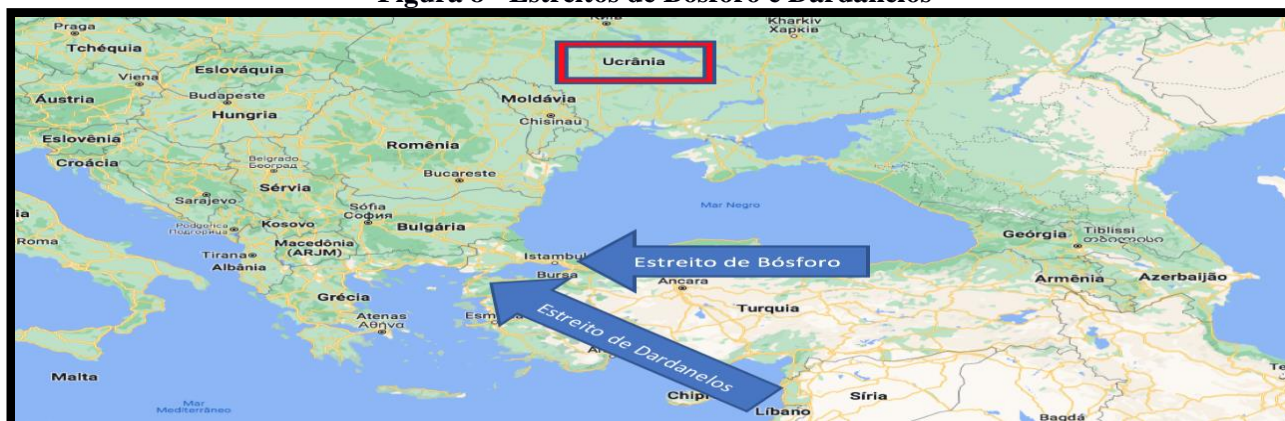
Figura 8 - Estreitos de Bósforo e Dardanelos

Praga
Tchéquia
Kharkiv
Харків
Ucrânia
Viena
Eslováquia
Áustria
Budapeste
Hungria
Moldávia
Chisinau
Eslovênia
Croácia
Romênia
Belgrado
Београд
Bucareste
Sérvia
Sarajevo
Sófia
София
Mar Negro
Podgorica
Подгорица
Kosovo
Bulgária
Roma
Macedônia
(ARJM)
Geórgia
Tbilisi
თბილისი
Tirana
Albânia
Istambul
Estreito de Bósforo
Bursa
Ancara
Armênia
Azerbaijão
Grécia
Turquia
Atenas
Αθήνα
Esm
Estreito de Dardanelos
Malta
Mar
Mediterrâneo
Chipre
Síria
Líbano
Bagdá